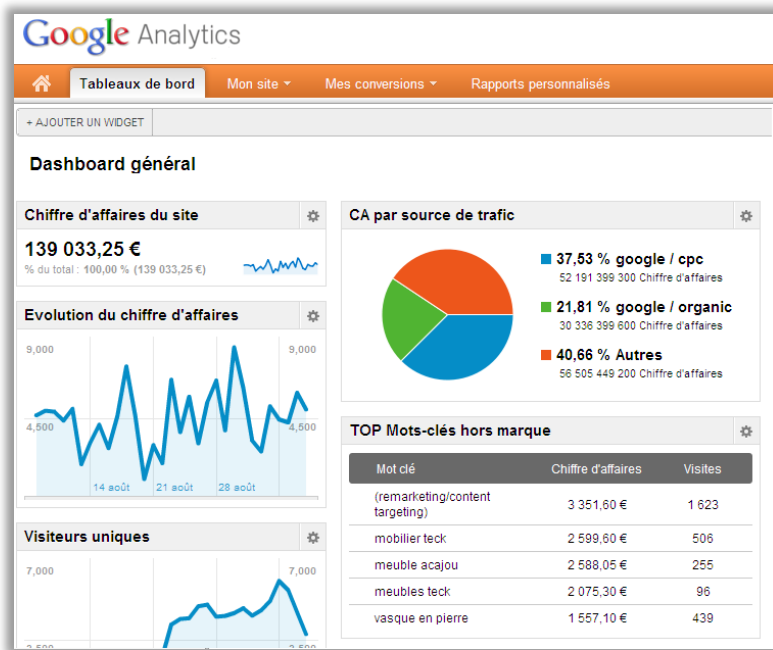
Google Analytics

Tableaux de bord
Mon site
Mes conversions
Rapports personnalisés

+ AJOUTER UN WIDGET

Dashboard général

Chiffre d'affaires du site
139 033,25 €
% du total : 100,00 % (139 033,25 €)

Evolution du chiffre d'affaires
9,000
9,000
4,500
4,500
14 août
21 août
28 août

Visiteurs uniques
7,000
7,000
3,500
3,500

CA par source de trafic
37,53 % google / cpc
52 191 399 300 Chiffre d'affaires
21,81 % google / organic
30 336 399 600 Chiffre d'affaires
40,66 % Autres
56 505 449 200 Chiffre d'affaires

TOP Mots-clés hors marque

| Mot clé | Chiffre d'affaires | Visites |
|---|---|---|
| (remarketing/content targeting) | 3 351,60 € | 1 623 |
| mobilier teck | 2 599,60 € | 506 |
| meuble acajou | 2 588,05 € | 255 |
| meubles teck | 2 075,30 € | 96 |
| vasque en pierre | 1 557,10 € | 439 |